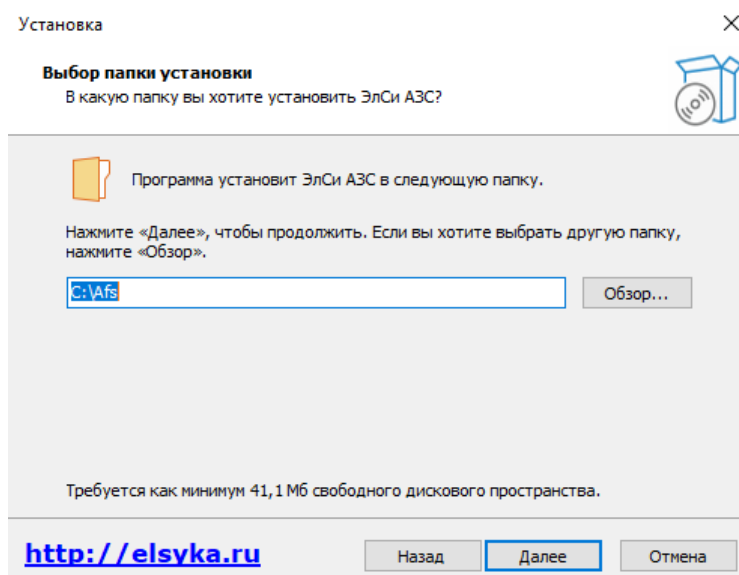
Установка

×

Выбор папки установки
В какую папку вы хотите установить ЭлСи АЗС?

Программа установит ЭлСи АЗС в следующую папку.

Нажмите «Далее», чтобы продолжить. Если вы хотите выбрать другую папку, нажмите «Обзор».

C:\Afs

Обзор...

Требуется как минимум 41,1 Мб свободного дискового пространства.

http://elsyka.ru

Назад

Далее

Отмена